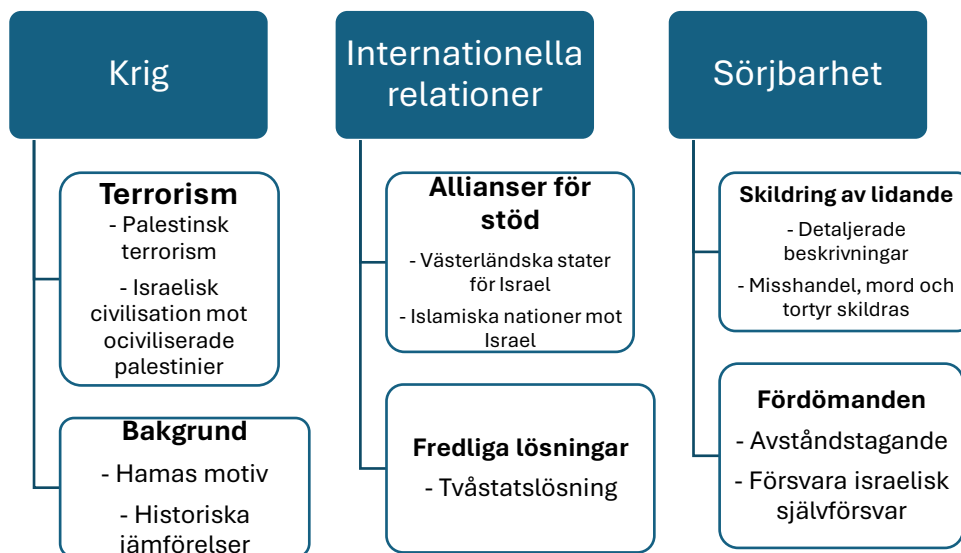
Krig

Terrorism
- Palestinsk terrorism
- Israelisk civilisation mot襲 ociviliserade palestinier

Bakgrund
- Hamas motiv
- Historiska jämförelser

Internationella relationer

Allianser för stöd
- Västerländska stater för Israel
- Islamiska nationer mot Israel

Fredliga lösningar
- Tvåstatslösning

Sörjbarhet

Skildring av lidande
- Detaljerade beskrivningar
- Misshandel, mord och tortyr skildras

Fördömanden
- Avståndstagande
- Försvara israelisk självförsvar